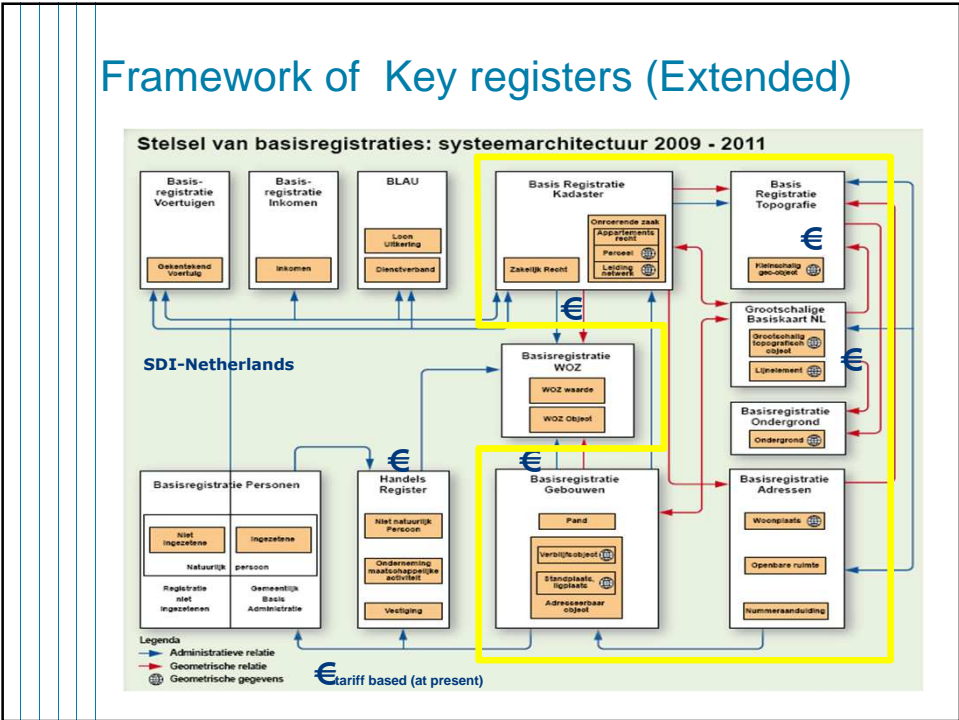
Framework of Key registers (Extended)

Stelsel van basisregistraties: systeemarchitectuur 2009 - 2011

Basis-registratie Voertuigen

Gekentekend Voertuig

Basis-registratie Inkomen

Inkomen

BLAU

Loon Uitkering

Dienstverband

Basis Registratie Kadaster

Onroerende zaak

Appartements recht

Perceel

Leiding netwerk

Zakelijk Recht

€

Basis Registratie Topografie

€

Kleinschalig geo-object

Grootschalige Basiskaart NL

Grootschalig topografisch object

Lijnelement

€

Basisregistratie Ondergrond

Ondergrond

SDI-Netherlands

Basisregistratie WOZ

WOZ waarde

WOZ Object

€

€

Basisregistratie Personen

Niet ingezetene

Ingezetene

Natuurlijk persoon

Registratie niet ingezetenen

Gemeentelijk Basis Administratie

Handels Register

Niet natuurlijk Persoon

Onderneming maatschappelijke activiteit

Vestiging

Basisregistratie Gebouwen

Pand

Verblijfsobject

Standplaats, ligplaats

Adresseerbaar object

Basisregistratie Adressen

Woonplaats

Openbare ruimte

Nummeraanduiding

Legenda
Administratieve relatie
Geometrische relatie
Geometrische gegevens

€ tariff based (at present)